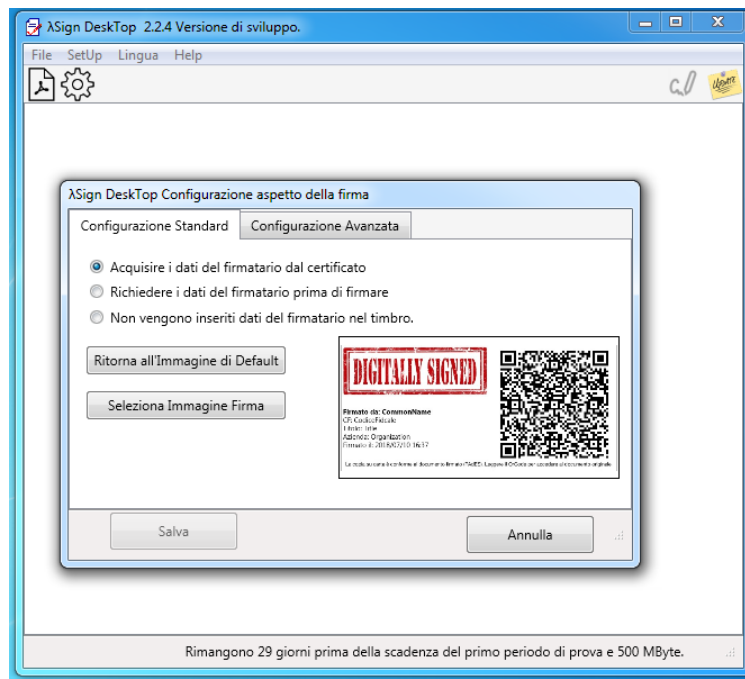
λSign DeskTop 2.2.4 Versione di sviluppo.

File SetUp Lingua Help

λSign DeskTop Configurazione aspetto della firma

Configurazione Standard | Configurazione Avanzata

Acquisire i dati del firmatario dal certificato

Richiedere i dati del firmatario prima di firmare

Non vengono inseriti dati del firmatario nel timbro.

Ritorna all'Immagine di Default

Seleziona Immagine Firma

DIGITALLY SIGNED

Firmato da: CommonName
CF: CodiceFiscale
Titolo: title
Azienda: Organization
Firmato il: 2018/07/10 16:37

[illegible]

Salva

Annulla

Rimangono 29 giorni prima della scadenza del primo periodo di prova e 500 MByte.